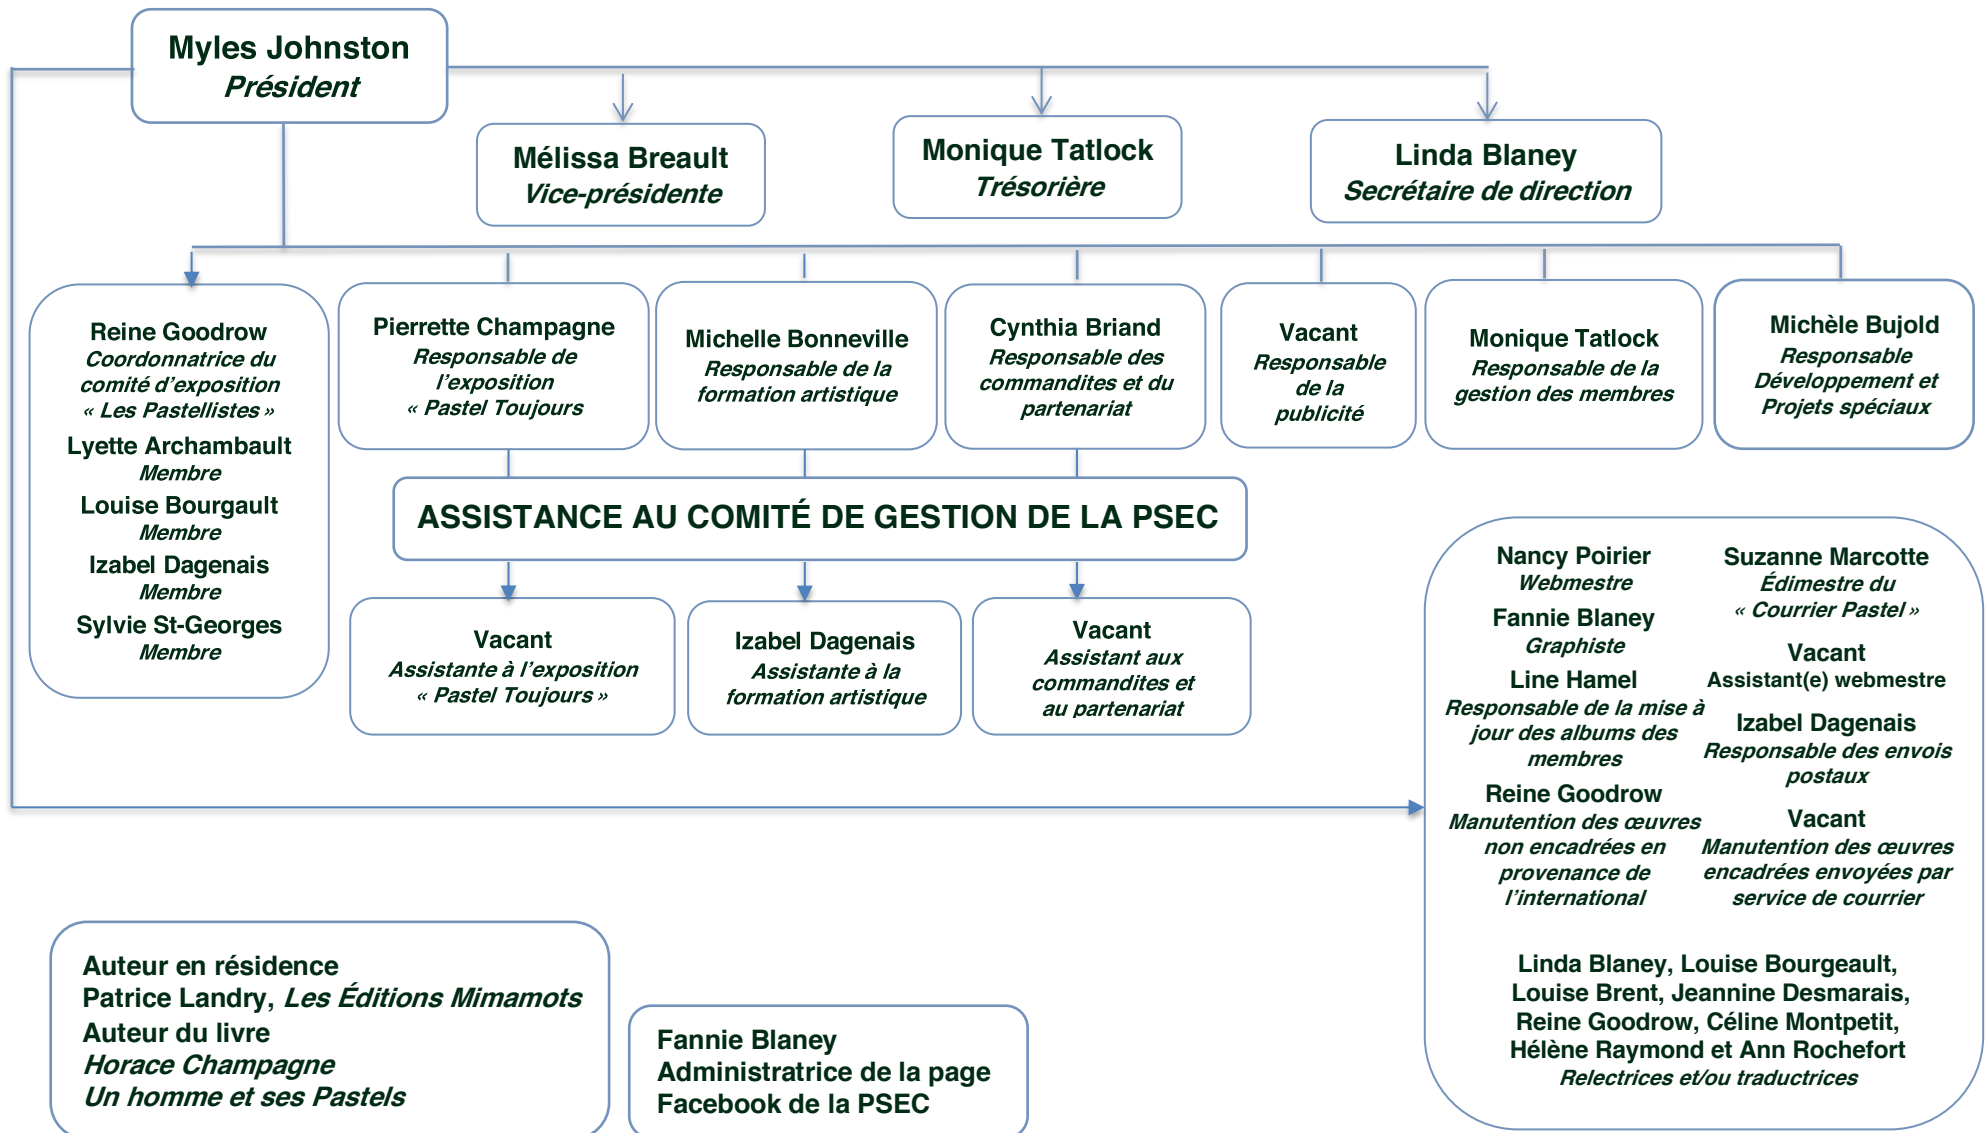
Myles Johnston
Président

Mélissa Breault
Vice-présidente

Monique Tatlock
Trésorière

Linda Blaney
Secrétaire de direction

Reine Goodrow
Coordonnatrice du comité d'exposition « Les Pastellistes »

Lyette Archambault
Membre

Louise Bourgault
Membre

Izabel Dagenais
Membre

Sylvie St-Georges
Membre

Pierrette Champagne
Responsable de l'exposition « Pastel Toujours

Michelle Bonneville
Responsable de la formation artistique

Cynthia Briand
Responsable des commandites et du partenariat

Vacant
Responsable de la publicité

Monique Tatlock
Responsable de la gestion des membres

Michèle Bujold
Responsable Développement et Projets spéciaux

ASSISTANCE AU COMITÉ DE GESTION DE LA PSEC

Vacant
Assistante à l'exposition « Pastel Toujours »

Izabel Dagenais
Assistante à la formation artistique

Vacant
Assistant aux commandites et au partenariat

Nancy Poirier
Webmestre

Fannie Blaney
Graphiste

Line Hamel
Responsable de la mise à jour des albums des membres

Reine Goodrow
Manutention des œuvres non encadrées en provenance de l'international

Suzanne Marcotte
Édimestre du « Courrier Pastel »

Vacant
Assistant(e) webmestre

Izabel Dagenais
Responsable des envois postaux

Vacant
Manutention des œuvres encadrées envoyées par service de courrier

Linda Blaney, Louise Bourgeault, Louise Brent, Jeannine Desmarais, Reine Goodrow, Céline Montpetit, Hélène Raymond et Ann Rochefort
Relectrices et/ou traductrices

Auteur en résidence
Patrice Landry, Les Éditions Mimamots
Auteur du livre
Horace Champagne
Un homme et ses Pastels

Fannie Blaney
Administratrice de la page Facebook de la PSEC